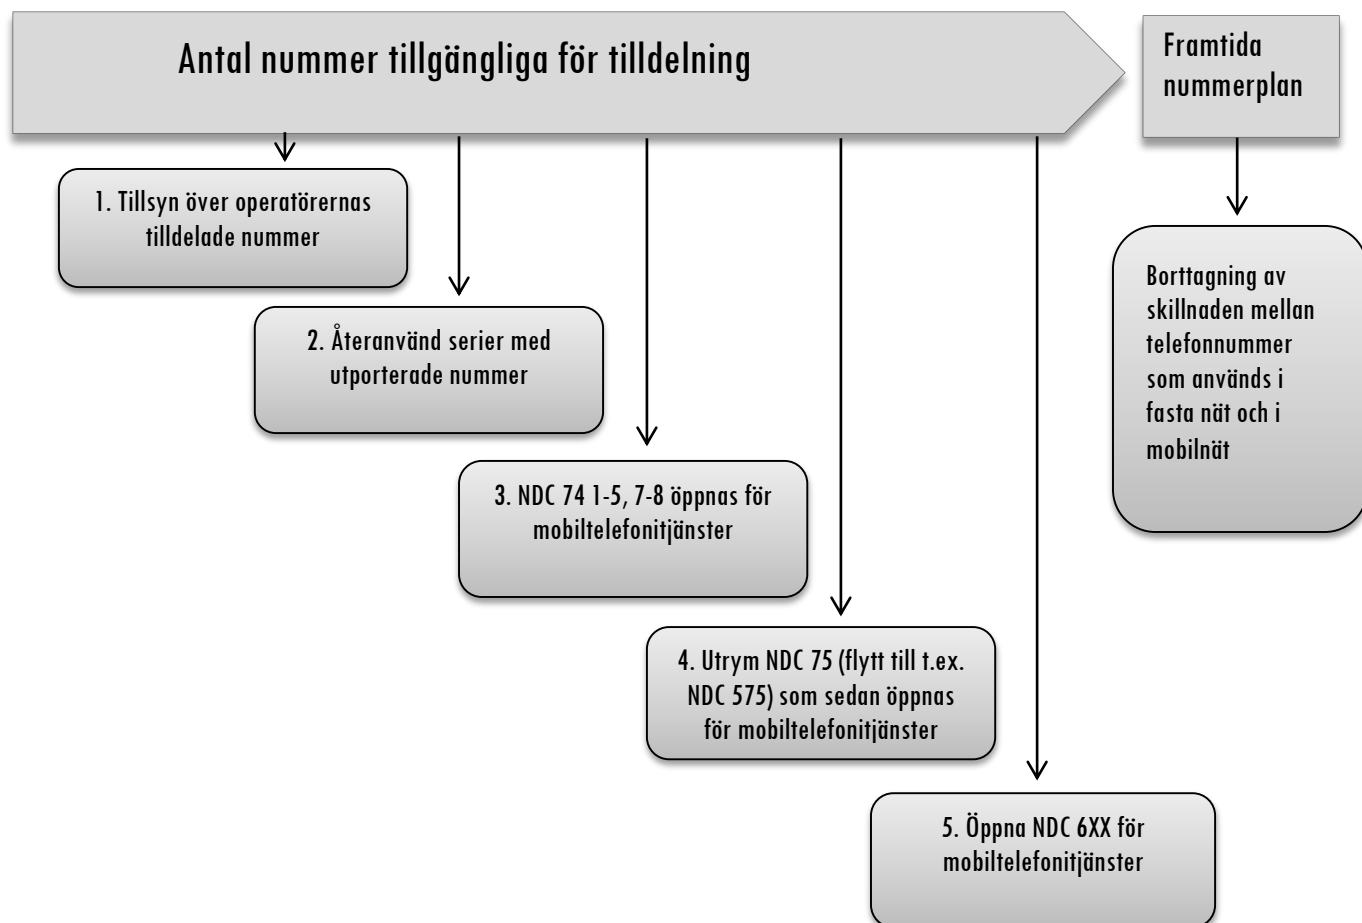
Antal nummer tillgängliga för tilldelning

Framtida nummerplan

1. Tillsyn över operatörernas tilldelade nummer

2. Återanvänd serier med utporterade nummer

3. NDC 74 1-5, 7-8 öppnas för mobiltelefonitjänster

4. Utrym NDC 75 (flytt till t.ex. NDC 575) som sedan öppnas för mobiltelefonitjänster

5. Öppna NDC 6XX för mobiltelefonitjänster

Borttagning av skillnaden mellan telefonnummer som används i fasta nät och i mobilnät